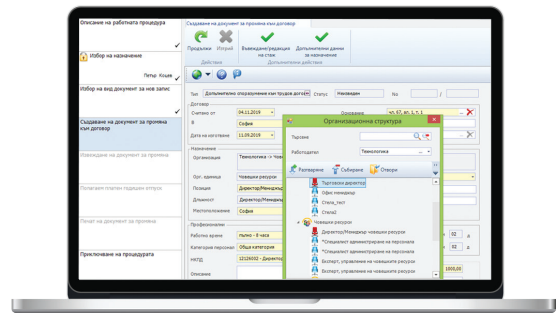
Описание на работната процедура

Избор на назначение

Петър Кошев

Избор на вид документ за нов запис

Създаване на документ за промяна към договор

Извеждане на документ за промяна

Полагане платен годишен отпуск

Печат на документ за промяна

Приключване на процедурата

Създаване на документ за промяна към договор

Продължи

Изтрий

Въвеждане/редакция на стаж

Допълнителни данни за назначение

Действия

Допълнителни действия

Тип

Допълнително споразумение към трудов договор

Статус

Неизведен

No

Договор

Считано от

04.11.2019

Основание

чл. 67, ал. 1, т. 1

В

София

Дата на изготвяне

11.09.2019

Назначение

Организация

Технологика

Орг. единица

Човешки ресурси

Позиция

Директор/Мениджър

Длъжност

Директор/Мениджър

Месторабота

София

Професионален

Работно време

пълно - 8 часа

Категория персонал

Обща категория

НКПД

12126002 - Директор

Описание

Организационна структура

Търсене

Работодател

Технологика

Разтваряне

Събиране

Отвори

Търговски директор

Офис мениджър

Стела_тест

Стела2

Човешки ресурси

Директор/Мениджър човешки ресурси

Специалист администриране на персонала

Специалист администриране на персонала

Специалист човешки ресурси

Експерт, управление на човешките ресурси

Експерт, управление на човешките ресурси

02

02

1600,00